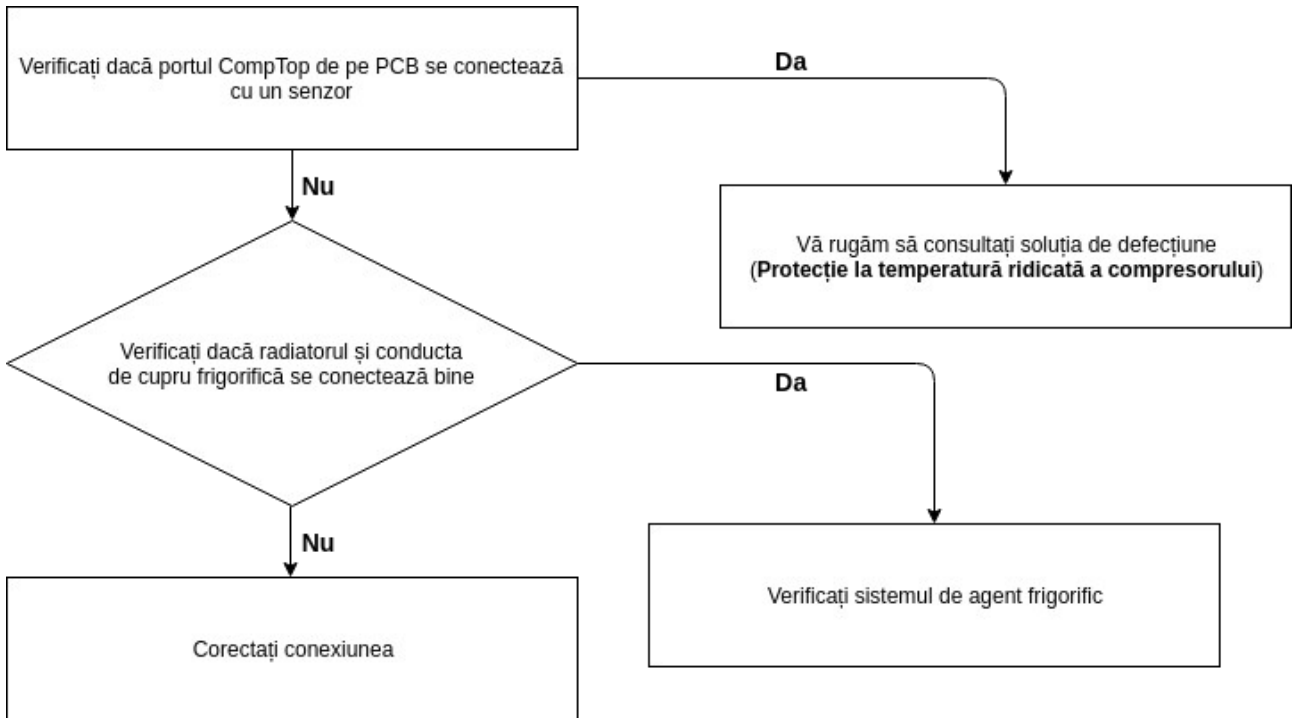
Verificați dacă portul CompTop de pe PCB se conectează cu un senzor

Da

Vă rugăm să consultați soluția de defecțiune (**Protecție la temperatură ridicată a compresorului**)

Nu

Verificați dacă radiatorul și conducta de cupru frigorifică se conectează bine

Da

Verificați sistemul de agent frigorific

Nu

Corectați conexiunea